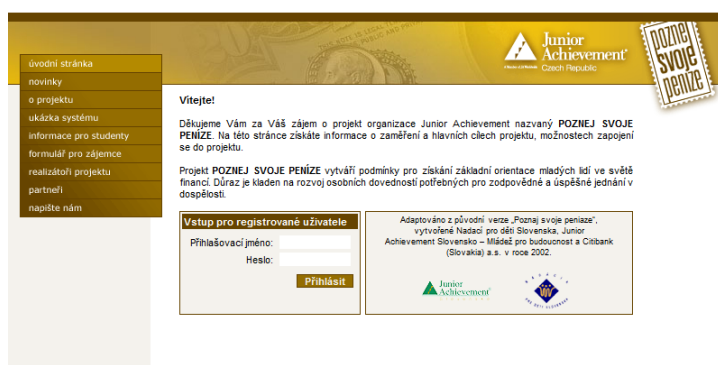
Junior Achievement
Czech Republic

POZNEJ SVOJE PENÍZE

úvodní stránka
novinky
o projektu
ukázka systému
informace pro studenty
formulář pro zájemce
realizátoři projektu
partneři
napište nám

Vítejte!

Děkujeme Vám za Váš zájem o projekt organizace Junior Achievement nazvaný POZNEJ SVOJE PENÍZE. Na této stránce získáte informace o zaměření a hlavních cílech projektu, možnostech zapojení se do projektu.

Projekt POZNEJ SVOJE PENÍZE vytváří podmínky pro získání základní orientace mladých lidí ve světě financí. Důraz je kladen na rozvoj osobních dovedností potřebných pro zodpovědné a úspěšné jednání v dospělosti.

Vstup pro registrované uživatele
Přihlašovací jméno:
Heslo:
Přihlásit

Adaptováno z původní verze „Poznaj svoje peniaze", vytvořené Nadací pro děti Slovenska, Junior Achievement Slovensko – Mládež pro budoucnost a Citibank (Slovakia) a.s. v roce 2002.

Junior Achievement
NADÁCIA PRE DETI SLOVENSKA